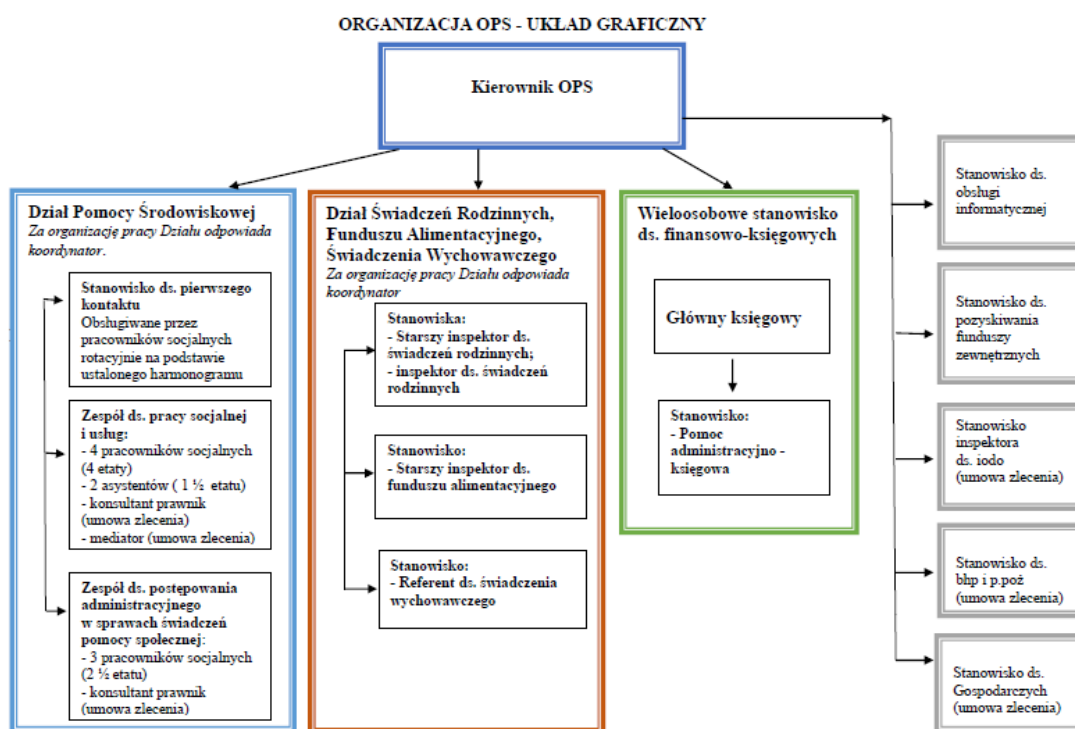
ORGANIZACJA OPS - UKLAD GRAFICZNY

Kierownik OPS

Dział Pomocy Środowiskowej
Za organizację pracy Działu odpowiada koordynator.

Stanowisko ds. pierwszego kontaktu
Obsługiwane przez pracowników socjalnych rotacyjnie na podstawie ustalonego harmonogramu

Zespół ds. pracy socjalnej i usług:
- 4 pracowników socjalnych (4 etaty)
- 2 asystentów ( 1 ½ etatu)
- konsultant prawnik (umowa zlecenia)
- mediator (umowa zlecenia)

Zespół ds. postępowania administracyjnego w sprawach świadczeń pomocy społecznej:
- 3 pracowników socjalnych (2 ½ etatu)
- konsultant prawnik (umowa zlecenia)

Dział Świadczeń Rodzinnych, Funduszu Alimentacyjnego, Świadczenia Wychowawczego
Za organizację pracy Działu odpowiada koordynator

Stanowiska:
- Starszy inspektor ds. świadczeń rodzinnych;
- inspektor ds. świadczeń rodzinnych

Stanowisko:
- Starszy inspektor ds. funduszu alimentacyjnego

Stanowisko:
- Referent ds. świadczenia wychowawczego

Wieloosobowe stanowisko ds. finansowo-księgowych

Główny księgowy

Stanowisko:
- Pomoc administracyjno - księgowa

Stanowisko ds. obsługi informatycznej

Stanowisko ds. pozyskiwania funduszy zewnętrznych

Stanowisko inspektora ds. iodo (umowa zlecenia)

Stanowisko ds. bhp i p.poż (umowa zlecenia)

Stanowisko ds. Gospodarczych (umowa zlecenia)